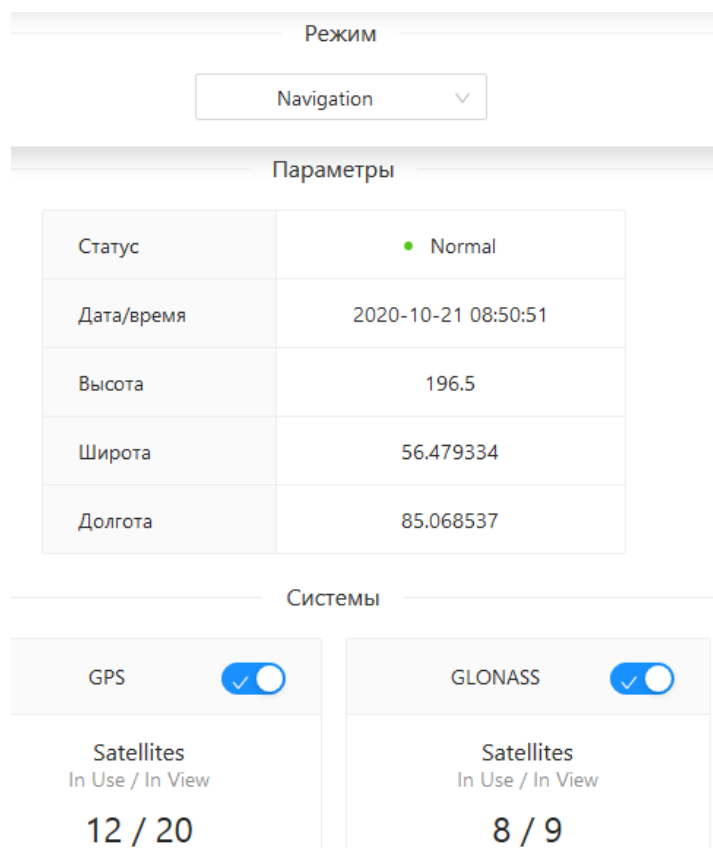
Режим

Navigation

Параметры

| Статус | Normal |
|---|---|
| Дата/время | 2020-10-21 08:50:51 |
| Высота | 196.5 |
| Широта | 56.479334 |
| Долгота | 85.068537 |

Системы

GPS

Satellites
In Use / In View
12 / 20

GLONASS

Satellites
In Use / In View
8 / 9